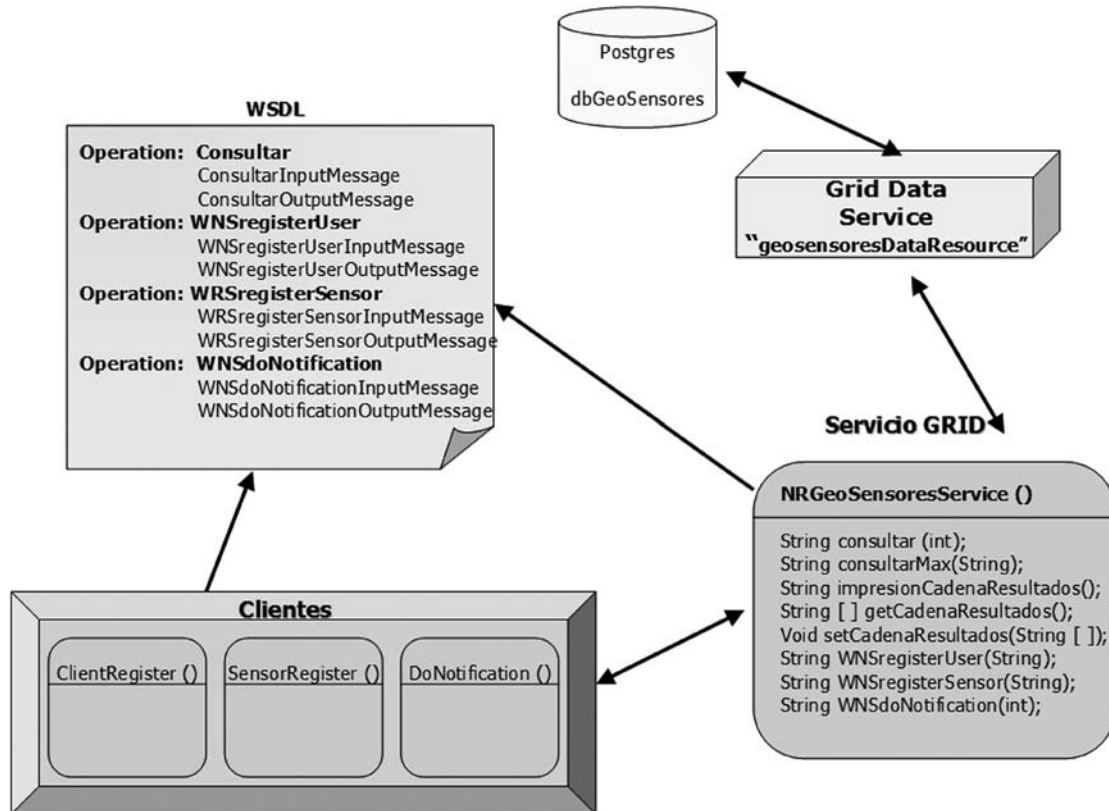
Postgres

dbGeoSensores

WSDL

Operation: Consultar
ConsultarInputMessage
ConsultarOutputMessage
Operation: WNSregisterUser
WNSregisterUserInputMessage
WNSregisterUserOutputMessage
Operation: WRSregisterSensor
WRSregisterSensorInputMessage
WRSregisterSensorOutputMessage
Operation: WNSdoNotification
WNSdoNotificationInputMessage
WNSdoNotificationOutputMessage

Grid Data Service
"geosensoresDataResource"

Servicio GRID

NRGeoSensoresService ()

String consultar (int);
String consultarMax(String);
String impresionCadenaResultados();
String [ ] getCadenaResultados();
Void setCadenaResultados(String [ ]);
String WNSregisterUser(String);
String WNSregisterSensor(String);
String WNSdoNotification(int);

Clientes

ClientRegister ()

SensorRegister ()

DoNotification ()